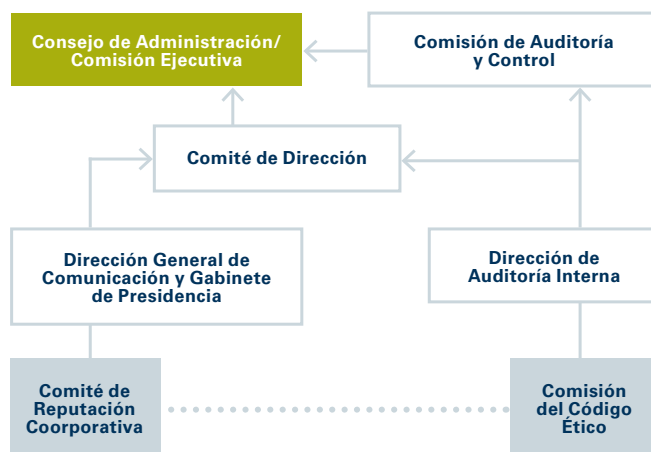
Consejo de Administración/ Comisión Ejecutiva

Comisión de Auditoría y Control

Comité de Dirección

Dirección General de Comunicación y Gabinete de Presidencia

Dirección de Auditoría Interna

Comité de Reputación Coorporativa

Comisión del Código Ético